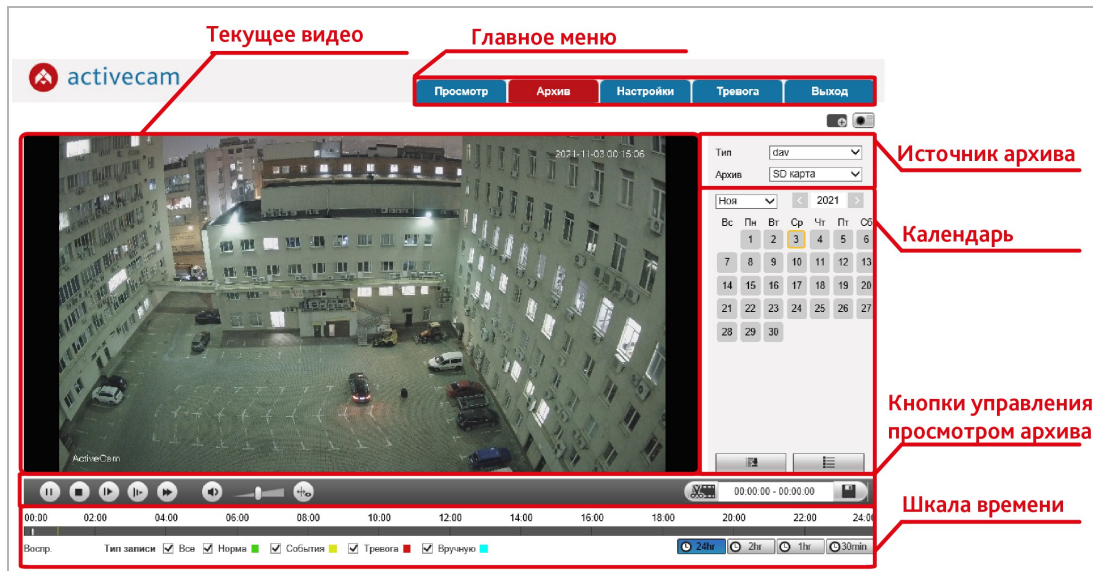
Текущее видео

Главное меню

activecam

Просмотр | Архив | Настройки | Тревога | Выход

2021-11-03 00:15:06

ActiveCam

Источник архива

Тип dav

Архив SD карта

Календарь

Ноя 2021

| Вс | Пн | Вт | Ср | Чт | Пт | Сб |
|---|---|---|---|---|---|---|
| | 1 | 2 | 3 | 4 | 5 | 6 |
| 7 | 8 | 9 | 10 | 11 | 12 | 13 |
| 14 | 15 | 16 | 17 | 18 | 19 | 20 |
| 21 | 22 | 23 | 24 | 25 | 26 | 27 |
| 28 | 29 | 30 | | | | |

Кнопки управления просмотром архива

00:00:00 - 00:00:00

Шкала времени

00:00 02:00 04:00 06:00 08:00 10:00 12:00 14:00 16:00 18:00 20:00 22:00 24:00

Воспр. Тип записи Все Норма События Тревога Вручную

24hr 2hr 1hr 30min